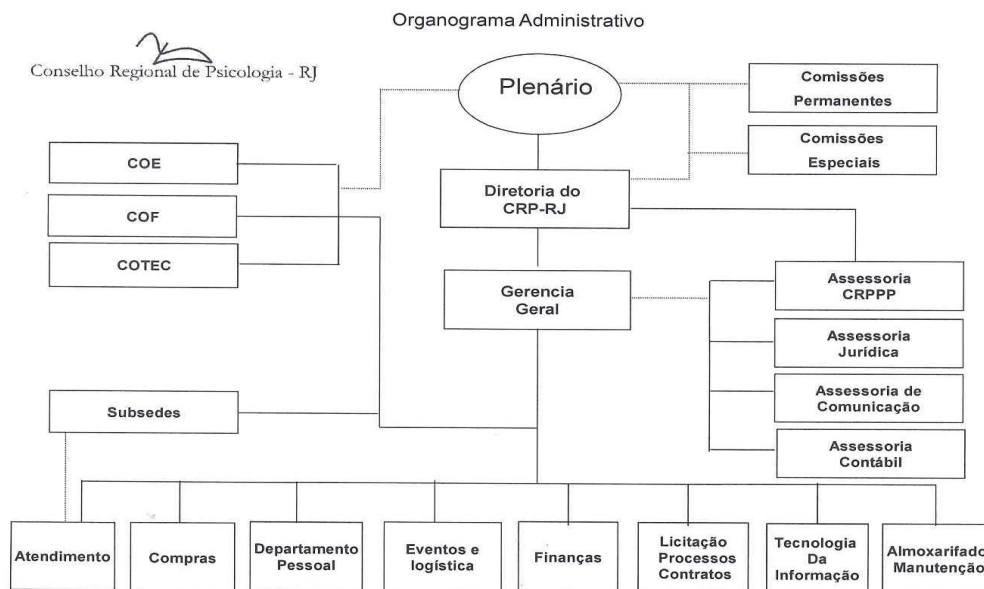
Organograma Administrativo

Conselho Regional de Psicologia - RJ

Plenário

Comissões Permanentes

Comissões Especiais

COE

COF

COTEC

Diretoria do CRP-RJ

Gerencia Geral

Assessoria CRPPP

Assessoria Jurídica

Assessoria de Comunicação

Assessoria Contábil

Subsedes

Atendimento

Compras

Departamento Pessoal

Eventos e logística

Finanças

Licitação Processos Contratos

Tecnologia Da Informação

Almoxarifado Manutenção